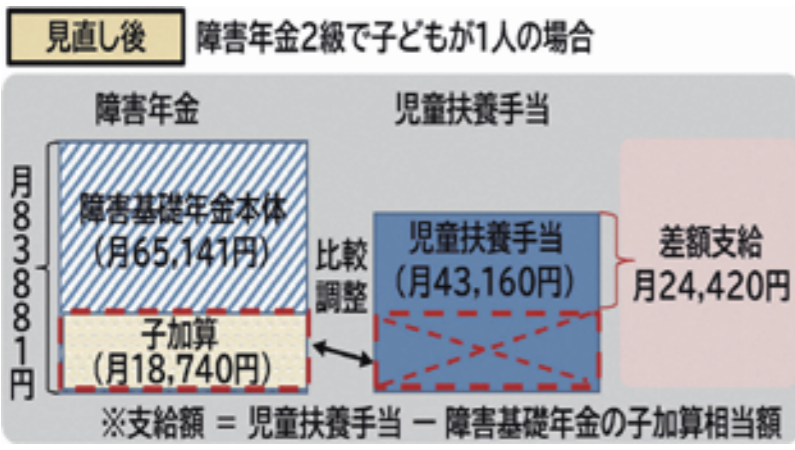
見直し後　障害年金2級で子どもが1人の場合

障害年金

児童扶養手当

月83881円

障害基礎年金本体
（月65,141円）

子加算
（月18,740円）

比較調整

児童扶養手当
（月43,160円）

差額支給
月24,420円

※支給額 ＝ 児童扶養手当 － 障害基礎年金の子加算相当額